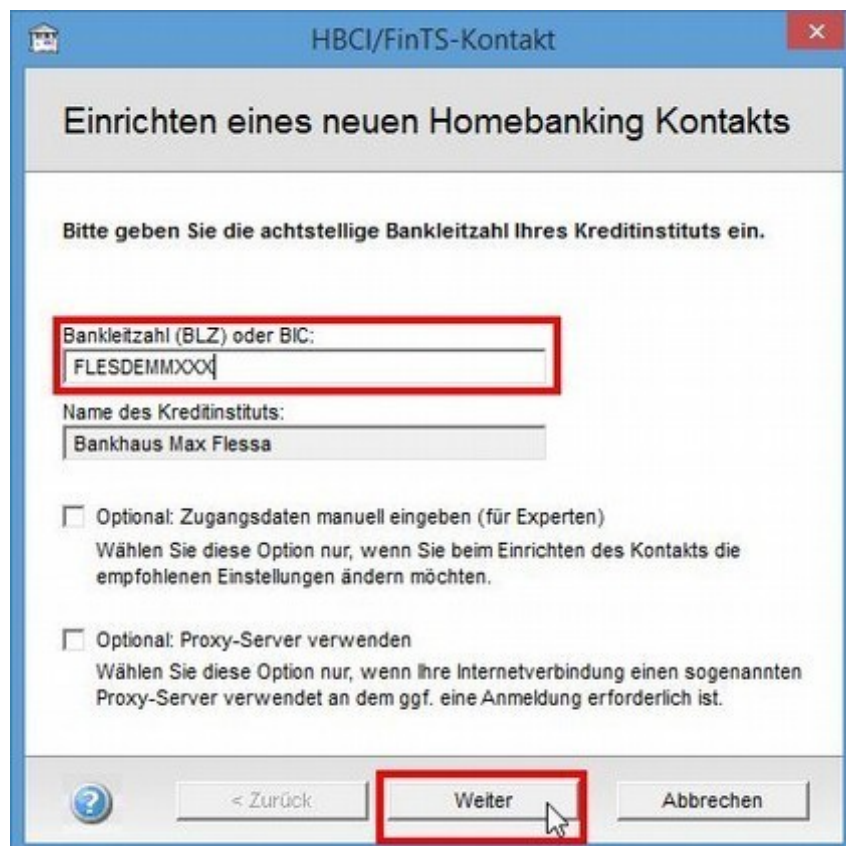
HBCI/FinTS-Kontakt

Einrichten eines neuen Homebanking Kontakts

Bitte geben Sie die achtstellige Bankleitzahl Ihres Kreditinstituts ein.

Bankleitzahl (BLZ) oder BIC:
FLESDEMMXXX

Name des Kreditinstituts:
Bankhaus Max Flessa

Optional: Zugangsdaten manuell eingeben (für Experten)
Wählen Sie diese Option nur, wenn Sie beim Einrichten des Kontakts die empfohlenen Einstellungen ändern möchten.

Optional: Proxy-Server verwenden
Wählen Sie diese Option nur, wenn Ihre Internetverbindung einen sogenannten Proxy-Server verwendet an dem ggf. eine Anmeldung erforderlich ist.

< Zurück
Weiter
Abbrechen